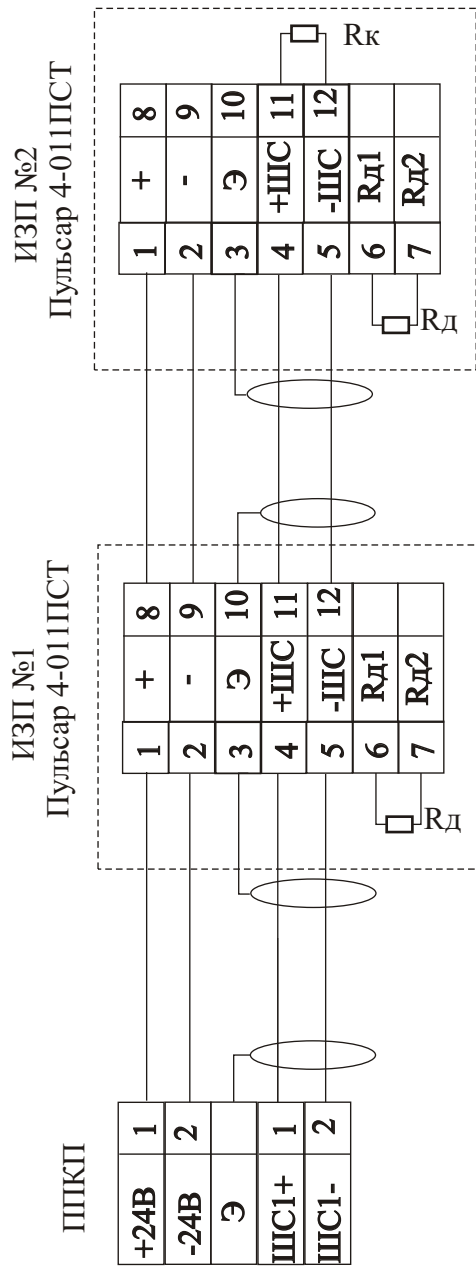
ППКП

| +24В | 1 |
|---|---|
| -24В | 2 |
| Э | |
| ШС1+ | 1 |
| ШС1- | 2 |

ИЗП №1
Пульсар 4-011ПСТ

| 1 | + | 8 |
|---|---|---|
| 2 | - | 9 |
| 3 | Э | 10 |
| 4 | +ШС | 11 |
| 5 | -ШС | 12 |
| 6 | Rд1 | |
| 7 | Rд2 | |

Rд

ИЗП №2
Пульсар 4-011ПСТ

| 1 | + | 8 |
|---|---|---|
| 2 | - | 9 |
| 3 | Э | 10 |
| 4 | +ШС | 11 |
| 5 | -ШС | 12 |
| 6 | Rд1 | |
| 7 | Rд2 | |

Rд

Rк